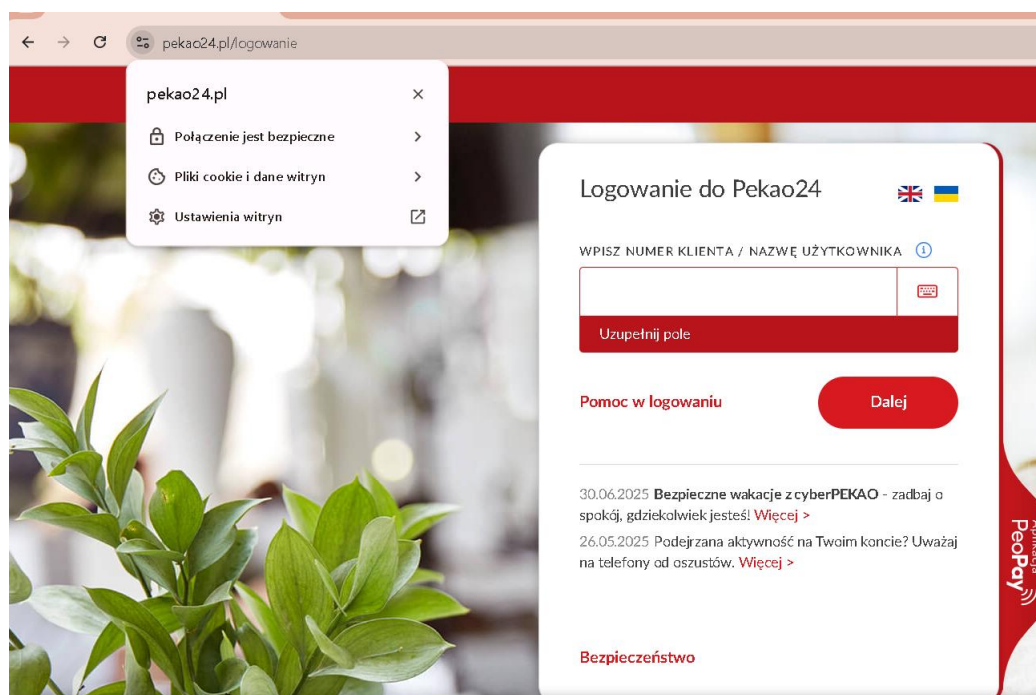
pekao24.pl/logowanie

pekao24.pl

Połączenie jest bezpieczne

Pliki cookie i dane witryn

Ustawienia witryn

Logowanie do Pekao24

WPISZ NUMER KLIENTA / NAZWĘ UŻYTKOWNIKA

Uzupełnij pole

Pomoc w logowaniu

Dalej

30.06.2025 **Bezpieczne wakacje z cyberPEKAO** - zadbaj o spokój, gdziekolwiek jesteś! Więcej >

26.05.2025 Podejrzana aktywność na Twoim koncie? Uważaj na telefony od oszustów. Więcej >

Bezpieczeństwo

Aplikacja PeoPay